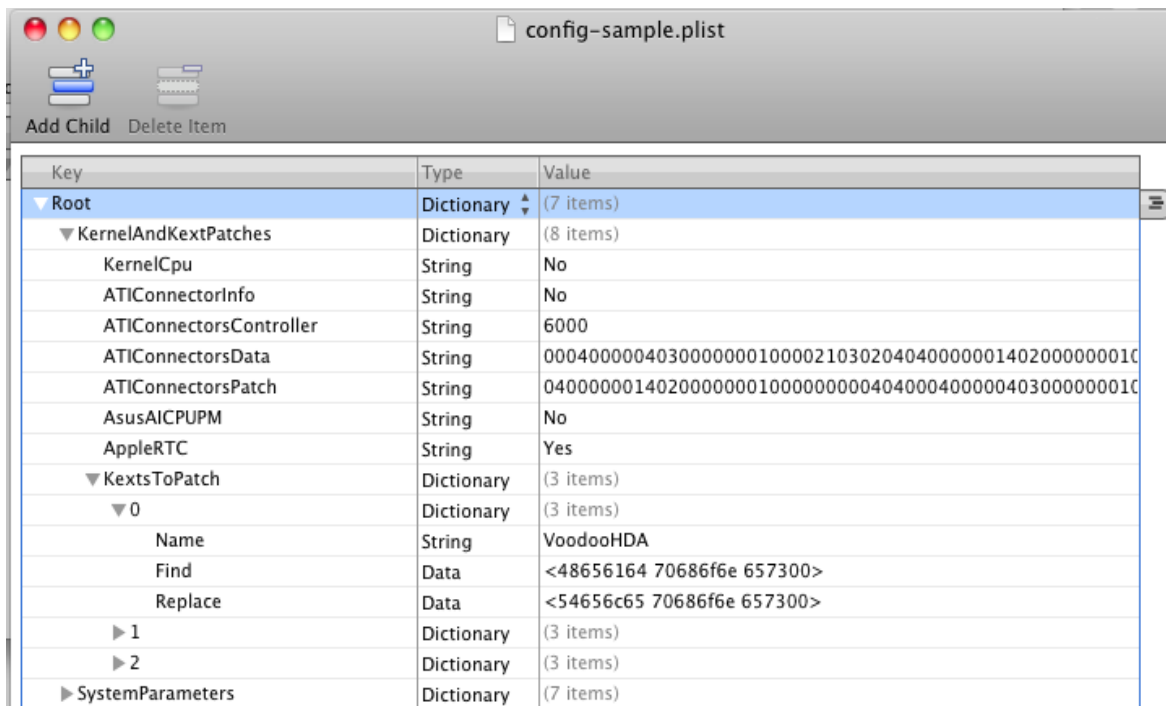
config-sample.plist

Add Child Delete Item

| Key | Type | Value |
|---|---|---|
| Root | Dictionary | (7 items) |
| KernelAndKextPatches | Dictionary | (8 items) |
| KernelCpu | String | No |
| ATIConnectorInfo | String | No |
| ATIConnectorsController | String | 6000 |
| ATIConnectorsData | String | 000400000403000000010000210302040400000014020000000100 |
| ATIConnectorsPatch | String | 040000001402000000010000000004040004000000403000000010 |
| AsusAICPUPM | String | No |
| AppleRTC | String | Yes |
| KextsToPatch | Dictionary | (3 items) |
| 0 | Dictionary | (3 items) |
| Name | String | VoodooHDA |
| Find | Data | <48656164 70686f6e 657300> |
| Replace | Data | <54656c65 70686f6e 657300> |
| 1 | Dictionary | (3 items) |
| 2 | Dictionary | (3 items) |
| SystemParameters | Dictionary | (7 items) |